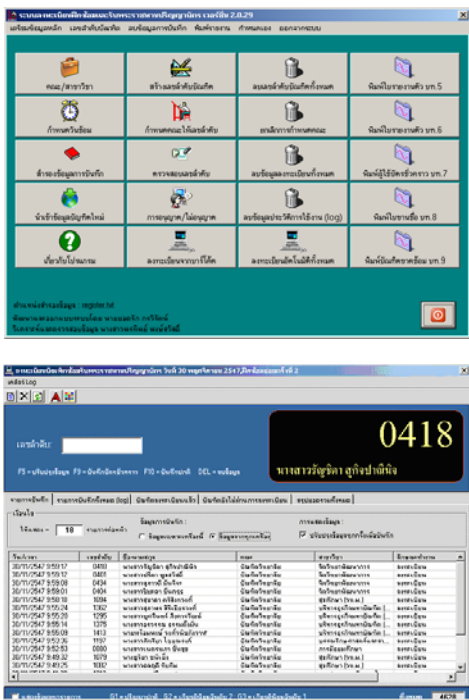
ระบบลงทะเบียนพิธีพระราชทานปริญญาบัตร เวอร์ชัน 2.0.29

แก้ไขข้อมูลหลัก เลขลำดับบัณฑิต ลบข้อมูลการบันทึก พิมพ์รายงาน กำหนดเอง ออกจากโปรแกรม

คณะ/สาขาวิชา
สร้างเลขลำดับบัณฑิต
ลบเลขลำดับบัณฑิตทั้งหมด
พิมพ์ใบรายงานตัว บท.5

กำหนดวันซ้อม
กำหนดคณะให้เลขลำดับ
ยกเลิกการกำหนดคณะ
พิมพ์ใบรายงานตัว บท.6

ลำดับข้อมูลการบันทึก
ตรวจสอบเลขลำดับ
ลบข้อมูลลงทะเบียนทั้งหมด
พิมพ์ผู้ใช้บัตรชั่วคราว บท.7

นำเข้าข้อมูลบัณฑิตใหม่
ภาษาญาติ/ไม่อนุญาต
ลบข้อมูลประวัติการใช้งาน (log)
พิมพ์ใบรายชื่อ บท.8

เกี่ยวกับโปรแกรม
ลงทะเบียนจากบาร์โค้ด
ลงทะเบียนด้วยบัตรทั้งหมด
พิมพ์บัณฑิตขาดซ้อม บท.9

ตำแหน่งข้ำงข้อมูล : register.txt
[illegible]
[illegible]

ระบบลงทะเบียนพิธีพระราชทานปริญญาบัตร วันที่ 30 พฤศจิกายน 2547 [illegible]
แสดง Log

เลขลำดับ:
0418
F5 = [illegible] F9 = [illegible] F10 = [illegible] DEL = ลบข้อมูล
นางสาวรัชฎา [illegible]

รายการบันทึก | รายการบันทึกทั้งหมด (log) | บัณฑิตยังไม่ลงทะเบียน | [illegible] | สรุปยอดการลงทะเบียน

เงื่อนไข
ให้แสดง = 18 รายการล่าสุด
ข้อมูลการบันทึก :
ข้อมูลตามเวลาเครื่อง
ข้อมูลตามการบันทึก
การแสดงข้อมูล :
ปรับปรุงข้อมูลทุกครั้งที่บันทึก

| วันเวลา | เลขลำดับ | ชื่อ-นามสกุล | คณะ | สาขาวิชา | ชื่อคณะหลัก |
|---|---|---|---|---|---|
| 30/11/2547 9:59:17 | 0418 | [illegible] | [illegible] | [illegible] | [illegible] |
| 30/11/2547 9:59:12 | 0481 | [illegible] | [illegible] | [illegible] | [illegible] |
| 30/11/2547 9:59:08 | 0434 | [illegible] | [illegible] | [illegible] | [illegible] |
| 30/11/2547 9:59:01 | 0404 | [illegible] | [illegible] | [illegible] | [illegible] |
| 30/11/2547 9:58:18 | 1034 | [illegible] | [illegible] | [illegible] | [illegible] |
| 30/11/2547 9:55:24 | 1062 | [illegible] | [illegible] | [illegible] | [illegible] |
| 30/11/2547 9:55:20 | 1295 | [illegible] | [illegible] | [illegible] | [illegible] |
| 30/11/2547 9:55:14 | 1375 | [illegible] | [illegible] | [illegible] | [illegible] |
| 30/11/2547 9:55:09 | 1413 | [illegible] | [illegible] | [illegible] | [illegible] |
| 30/11/2547 9:53:36 | 1110 | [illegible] | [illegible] | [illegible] | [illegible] |
| 30/11/2547 9:52:53 | 0080 | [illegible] | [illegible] | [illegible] | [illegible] |
| 30/11/2547 9:49:32 | 1079 | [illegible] | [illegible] | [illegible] | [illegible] |
| 30/11/2547 9:49:25 | 1082 | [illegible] | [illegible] | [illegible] | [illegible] |

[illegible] 4078